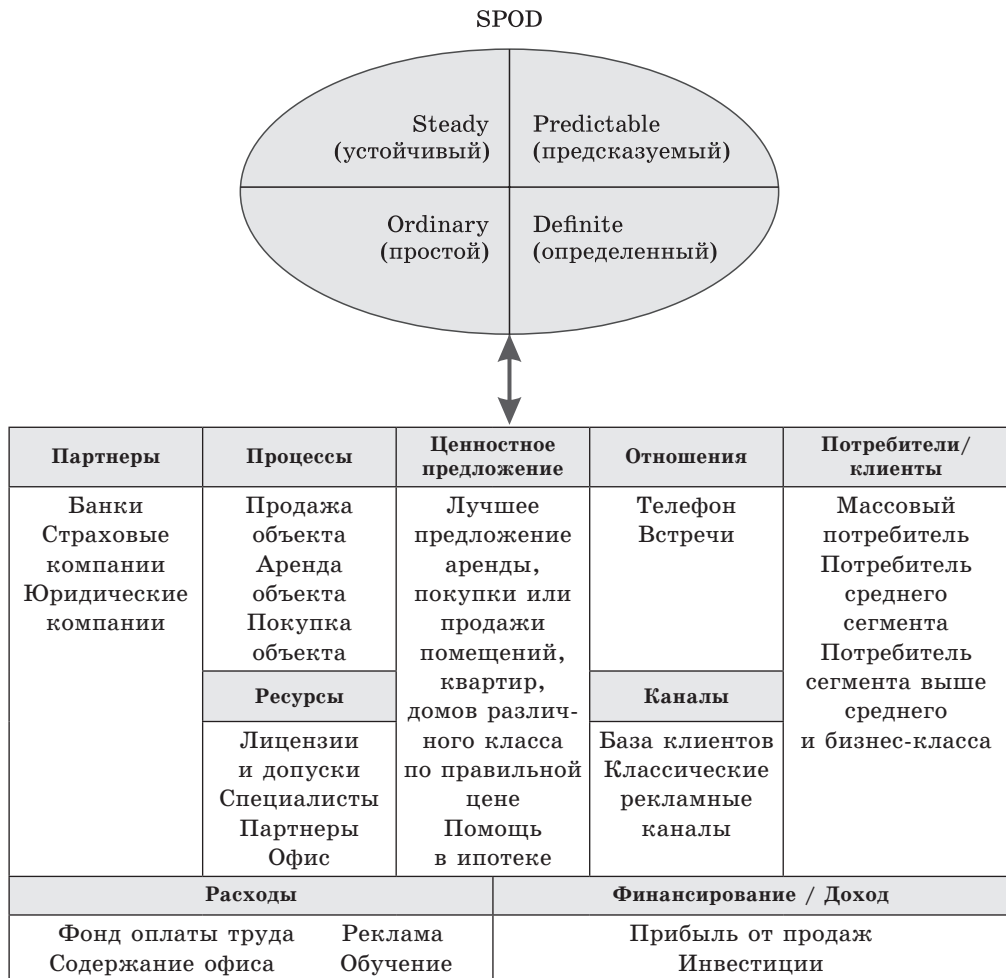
SPOD

Steady (устойчивый)

Predictable (предсказуемый)

Ordinary (простой)

Definite (определенный)

| Партнеры | Процессы | Ценностное предложение | Отношения | Потребители/ клиенты |
|---|---|---|---|---|
| Банки Страховые компании Юридические компании | Продажа объекта Аренда объекта Покупка объекта | Лучшее предложение аренды, покупки или продажи помещений, квартир, домов различного класса по правильной цене Помощь в ипотеке | Телефон Встречи | Массовый потребитель Потребитель среднего сегмента Потребитель сегмента выше среднего и бизнес-класса |
| | Ресурсы | | Каналы | |
| | Лицензии и допуски Специалисты Партнеры Офис | | База клиентов Классические рекламные каналы | |

| Расходы | Финансирование / Доход |
|---|---|
| Фонд оплаты труда Реклама Содержание офиса Обучение | Прибыль от продаж Инвестиции |